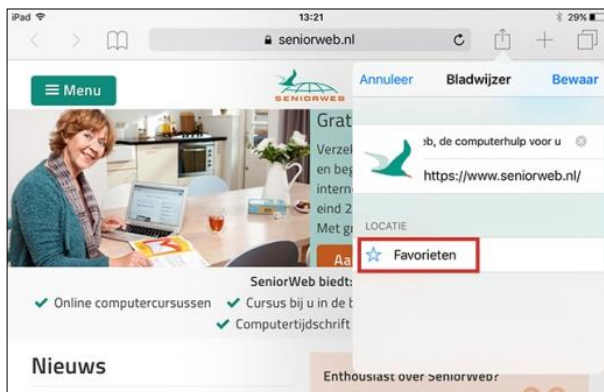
iPad
13:21
29%
seniorweb.nl

Menu

SENIORWEB

Grat
Verzek
en beg
intern
eind 2
Met gr
Aa

SeniorWeb biedt:
✔ Online computercursussen ✔ Cursus bij u in de b
✔ Computertijdschrift

Nieuws

Enthousiast over SeniorWeb?

Annuleer Bladwijzer Bewaar

b, de computerhulp voor u

https://www.seniorweb.nl/

LOCATIE

Favorieten